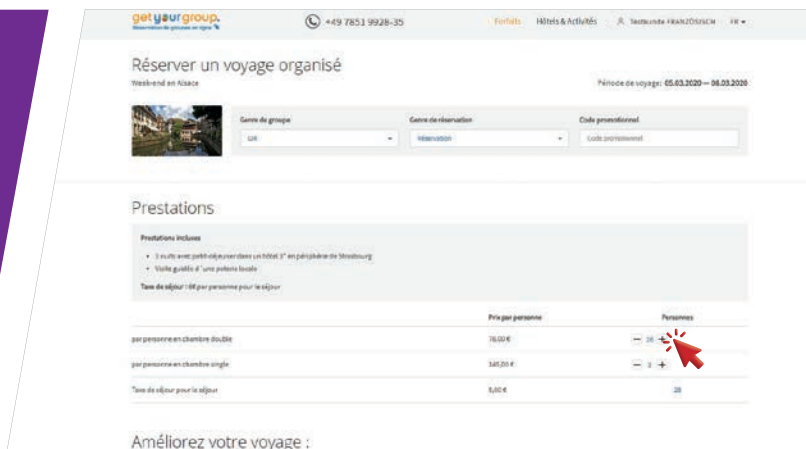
getyourgroup.
Réservation de groupes en ligne

+49 7851 9928-35

Forfaits Hôtels & Activités Testkunde FRANZÖSISCH FR

Réserver un voyage organisé

Weekend en Alsace

Période de voyage: 05.03.2020 — 08.03.2020

Genre de groupe
CJE

Genre de réservation
Réservation

Code promotionnel
Code promotionnel

Prestations

Prestations incluses

- 3 nuits avec petit-déjeuner dans un hôtel 3* en périphérie de Strasbourg
- Visite guidée d'une potterie locale

Taxe de séjour : 6€ par personne pour le séjour

| | Prix par personne | Personnes |
|---|---|---|
| par personne en chambre double | 78,00 € | − 26 + |
| par personne en chambre single | 145,20 € | − 3 + |
| Taxe de séjour pour le séjour | 6,00 € | 28 |

Améliorez votre voyage :